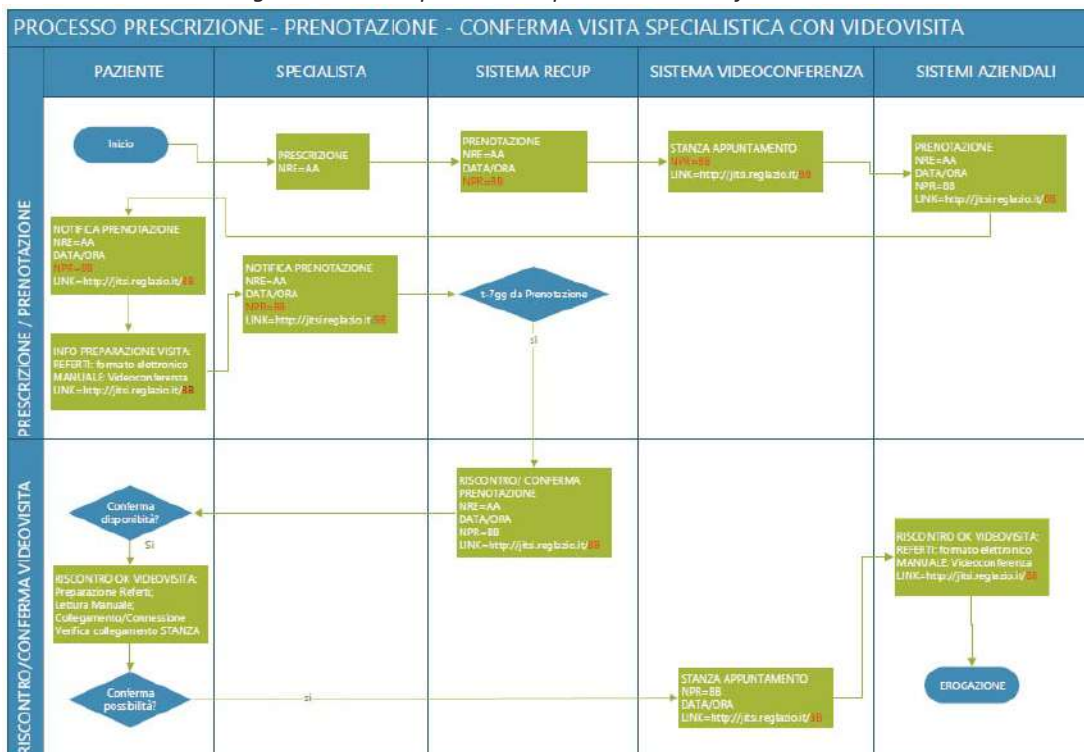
PROCESSO PRESCRIZIONE - PRENOTAZIONE - CONFERMA VISITA SPECIALISTICA CON VIDEOVISITA

PAZIENTE

SPECIALISTA

SISTEMA RECUP

SISTEMA VIDEOCONFERENZA

SISTEMI AZIENDALI

PRESCRIZIONE / PRENOTAZIONE

Inizio

PRESCRIZIONE
NRE=AA

PRENOTAZIONE
NRE=AA
DATA/ORA
NPR=BB

STANZA APPUNTAMENTO
NPR=BB
LINK=http://jitsi.regiazio.it/BB

PRENOTAZIONE
NRE=AA
DATA/ORA
NPR=BB
LINK=http://jitsi.regiazio.it/BB

NOTIFICA PRENOTAZIONE
NRE=AA
DATA/ORA
NPR=BB
LINK=http://jitsi.regiazio.it/BB

NOTIFICA PRENOTAZIONE
NRE=AA
DATA/ORA
NPR=BB
LINK=http://jitsi.regiazio.it/BB

t-7gg da Prenotazione

si

INFO PREPARAZIONE VISITA:
REFERTI: formato elettronico
MANUALE: Videoconferenza
LINK=http://jitsi.regiazio.it/BB

RISCONTRO/CONFERMA VIDEOVISITA

RISCONTRO/ CONFERMA PRENOTAZIONE
NRE=AA
DATA/ORA
NPR=BB
LINK=http://jitsi.regiazio.it/BB

Conferma disponibilità?

Si

RISCONTRO OK VIDEOVISITA:
Preparazione Referti;
Lettura Manuale;
Collegamento/Connessione
Verifica collegamento STANZA

RISCONTRO OK VIDEOVISITA:
REFERTI: formato elettronico
MANUALE: Videoconferenza
LINK=http://jitsi.regiazio.it/BB

Conferma possibilità?

si

STANZA APPUNTAMENTO
NPR=BB
DATA/ORA
LINK=http://jitsi.regiazio.it/BB

EROGAZIONE